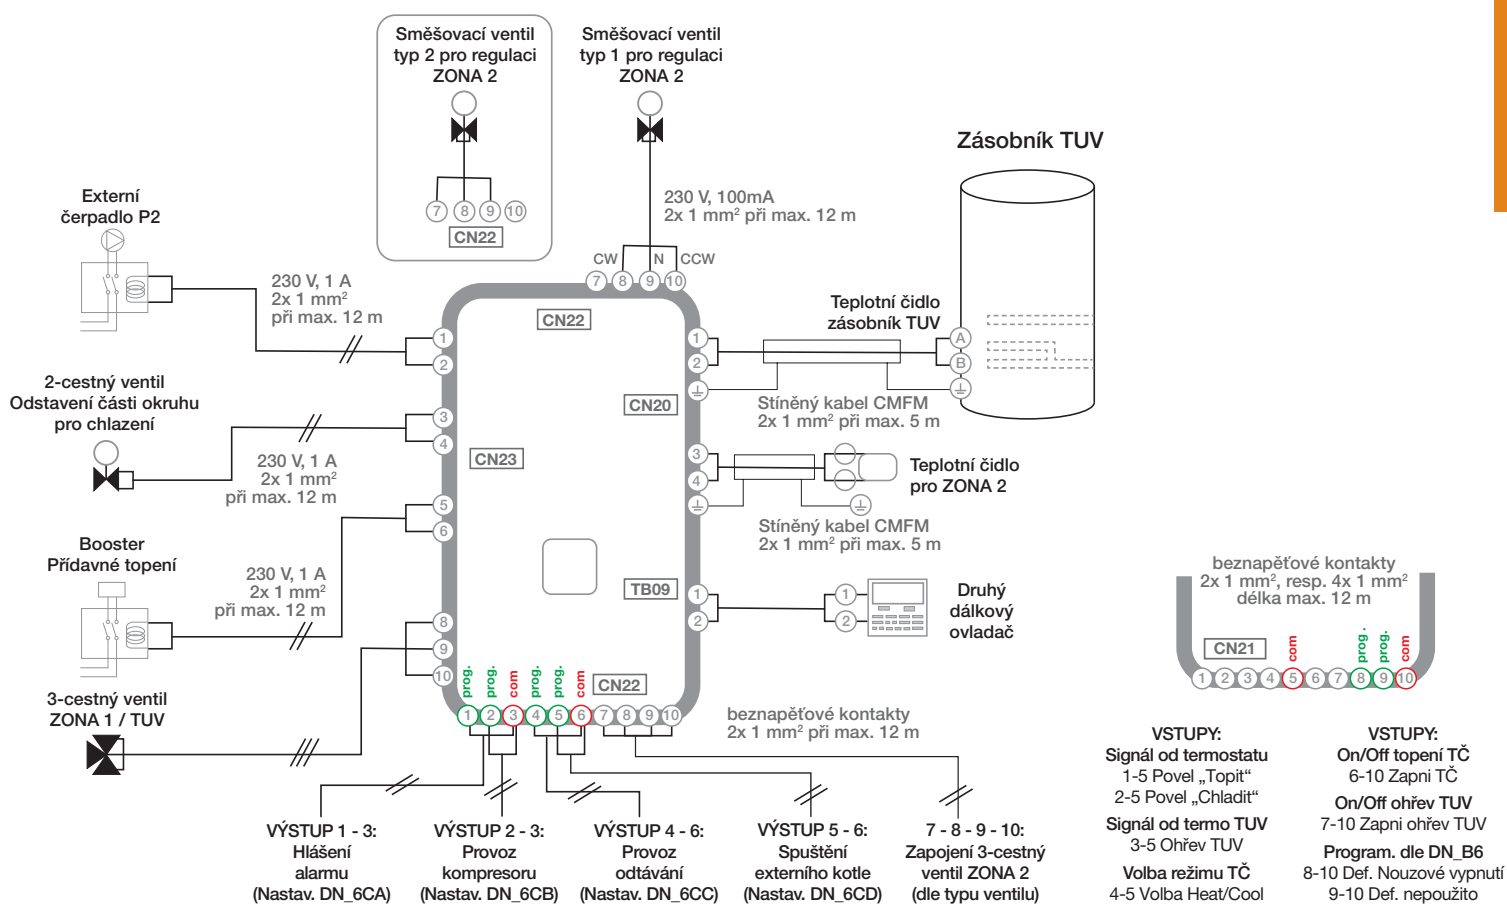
Směšovací ventil typ 2 pro regulaci ZONA 2

7 8 9 10
CN22

Směšovací ventil typ 1 pro regulaci ZONA 2

230 V, 100mA
2x 1 mm² při max. 12 m

CW N CCW
7 8 9 10

Zásobník TUV

Externí čerpadlo P2

230 V, 1 A
2x 1 mm²
při max. 12 m

CN22

Teplotní čidlo zásobník TUV

A B

2-cestný ventil
Odstavení části okruhu pro chlazení

230 V, 1 A
2x 1 mm²
při max. 12 m

CN20

Stíněný kabel CMFM
2x 1 mm² při max. 5 m

CN23

Teplotní čidlo pro ZONA 2

Stíněný kabel CMFM
2x 1 mm² při max. 5 m

Booster
Přídavné topení

230 V, 1 A
2x 1 mm²
při max. 12 m

TB09

Druhý dálkový ovladač

beznapěťové kontakty
2x 1 mm², resp. 4x 1 mm²
délka max. 12 m

CN21
com prog. prog. com
1 2 3 4 5 6 7 8 9 10

3-cestný ventil
ZONA 1 / TUV

prog. prog. com prog. prog. com
CN22
1 2 3 4 5 6 7 8 9 10

beznapěťové kontakty
2x 1 mm² při max. 12 m

VÝSTUP 1 - 3:
Hlášení alarmu
(Nastav. DN_6CA)

VÝSTUP 2 - 3:
Provoz kompresoru
(Nastav. DN_6CB)

VÝSTUP 4 - 6:
Provoz odtávání
(Nastav. DN_6CC)

VÝSTUP 5 - 6:
Spuštění externího kotle
(Nastav. DN_6CD)

7 - 8 - 9 - 10:
Zapojení 3-cestný ventil ZONA 2
(dle typu ventilu)

VSTUPY:
Signál od termostatu
1-5 Povel „Topit“
2-5 Povel „Chladit“
Signál od termo TUV
3-5 Ohřev TUV
Volba režimu TČ
4-5 Volba Heat/Cool

VSTUPY:
On/Off topení TČ
6-10 Zapni TČ
On/Off ohřev TUV
7-10 Zapni ohřev TUV
Program. dle DN_B6
8-10 Def. Nouzové vypnutí
9-10 Def. nepoužito